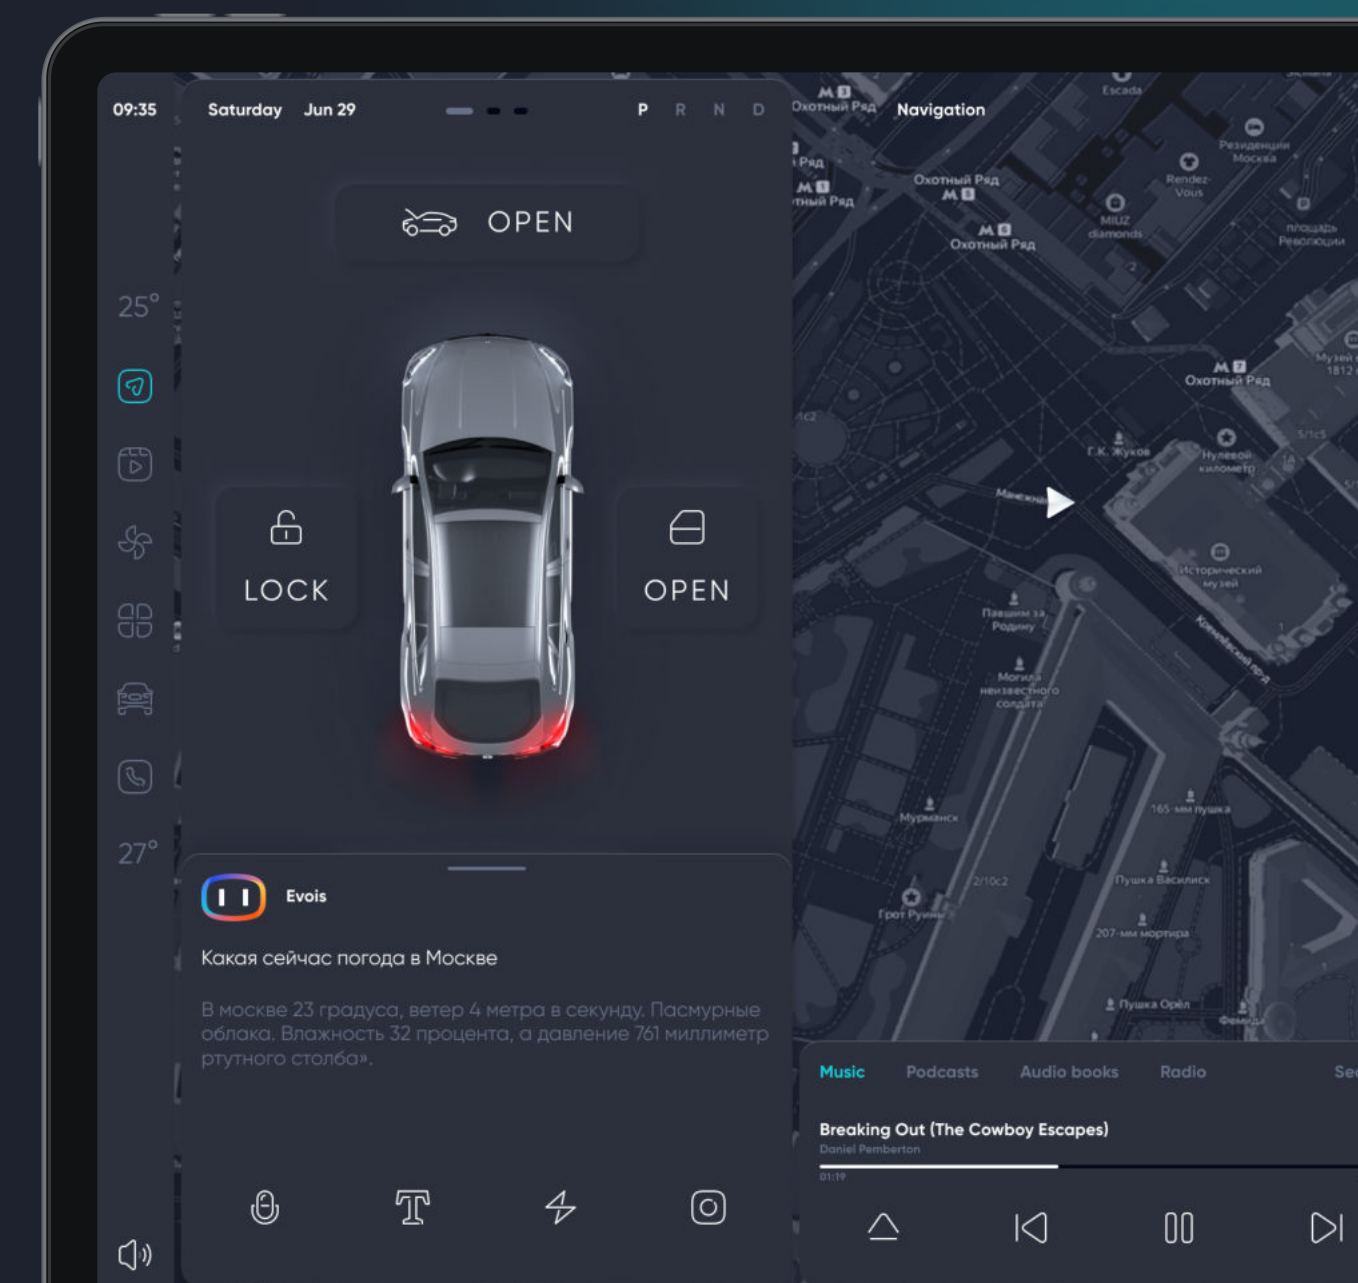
09:35

Saturday Jun 29

P R N D

OPEN

25°

LOCK

OPEN

27°

Evois

Какая сейчас погода в Москве

В москве 23 градуса, ветер 4 метра в секунду. Пасмурные облака. Влажность 32 процента, а давление 761 миллиметр ртутного столба».

Navigation

Охотный Ряд

Escada

Резиденции Москва

Rendez-Vous

MIUZ diamonds

Охотный Ряд

Охотный Ряд

площадь Революции

Охотный Ряд

Г.К. Жуков

Нулевой километр

Манежная

Исторический музей

Павшим за Родину

Могила неизвестного солдата

Мурманск

Грот Руины

165-мм пушка

Пушка Василиск

207-мм мортира

Пушка Орёл

Фемида

Music Podcasts Audio books Radio Se

Breaking Out (The Cowboy Escapes)

Daniel Pemberton

01:19